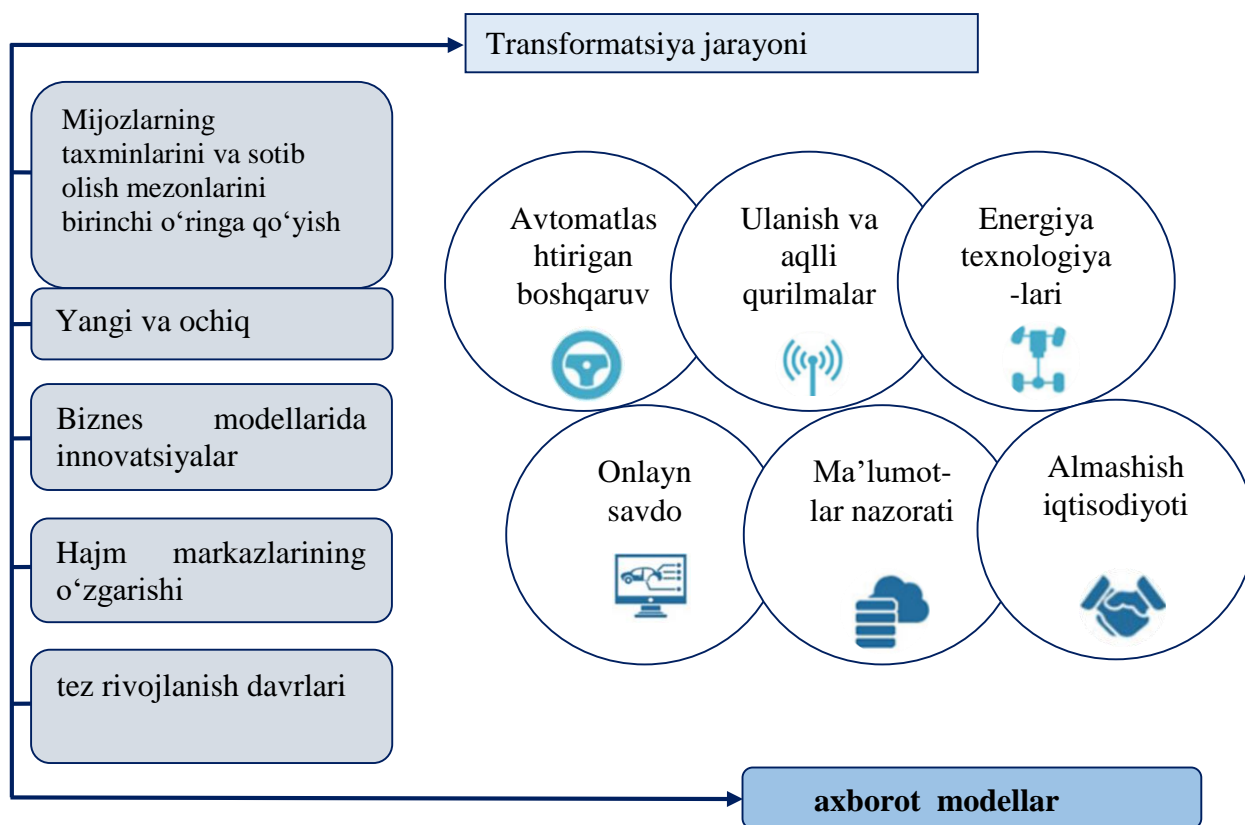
Transformatsiya jarayoni

Mijozlarning taxminlarini va sotib olish mezonlarini birinchi o‘ringa qo‘yish

Yangi va ochiq

Biznes modellarida innovatsiyalar

Hajm markazlarining o‘zgarishi

tez rivojlanish davrlari

Avtomatlashtirigan boshqaruv

Ulanish va aqlli qurilmalar

Energiya texnologiya-lari

Onlayn savdo

Ma’lumotlar nazorati

Almashish iqtisodiyoti

axborot modellar